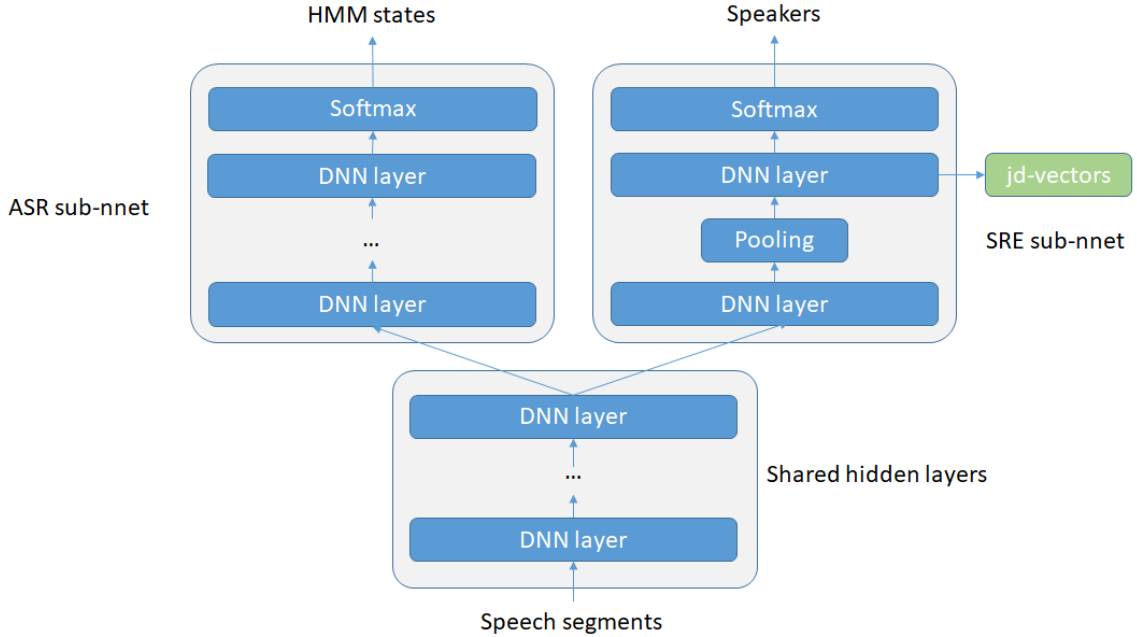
HMM states

Softmax

DNN layer

...

DNN layer

ASR sub-nnet

Speakers

Softmax

DNN layer

jd-vectors

Pooling

DNN layer

SRE sub-nnet

DNN layer

...

DNN layer

Shared hidden layers

Speech segments